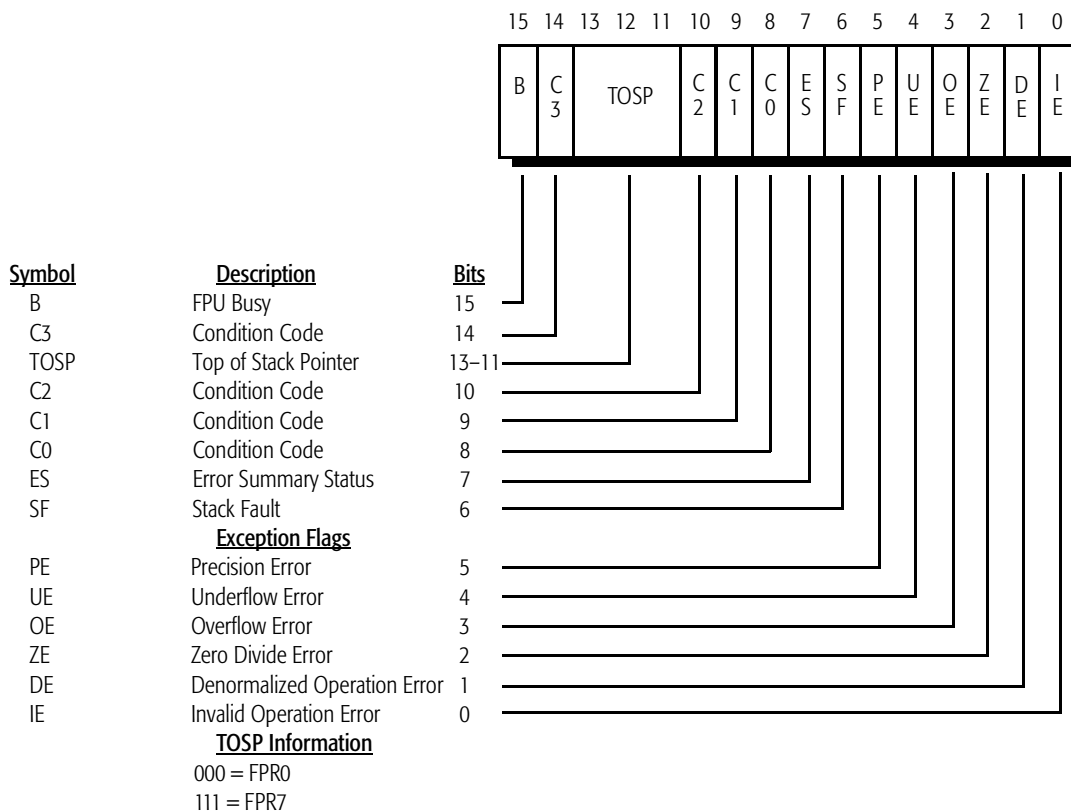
15 14 13 12 11 10 9 8 7 6 5 4 3 2 1 0

B C3 TOSP C2 C1 C0 ES SF PE UE OE ZE DE IE

| Symbol | Description | Bits |
|---|---|---|
| B | FPU Busy | 15 |
| C3 | Condition Code | 14 |
| TOSP | Top of Stack Pointer | 13–11 |
| C2 | Condition Code | 10 |
| C1 | Condition Code | 9 |
| C0 | Condition Code | 8 |
| ES | Error Summary Status | 7 |
| SF | Stack Fault | 6 |
| | Exception Flags | |
| PE | Precision Error | 5 |
| UE | Underflow Error | 4 |
| OE | Overflow Error | 3 |
| ZE | Zero Divide Error | 2 |
| DE | Denormalized Operation Error | 1 |
| IE | Invalid Operation Error | 0 |

TOSP Information
000 = FPR0
111 = FPR7